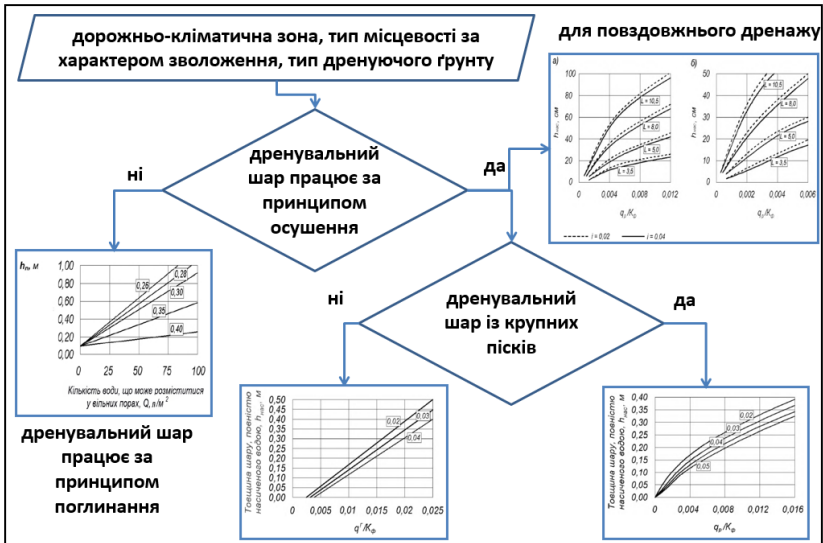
дорожньо-кліматична зона, тип місцевості за характером зволоження, тип дренуючого ґрунту

для повздовжнього дренажу

а)

100
80
60
40
20
0

$h_{нас}$, см

L = 10,5
L = 8,0
L = 5,0
L = 3,5

0 0,004 0,008 0,012

$q_r/K_Ф$

б)

50
40
30
20
10
0

$h_{нас}$, см

L = 10,5
L = 8,0
L = 5,0
L = 3,5

0 0,002 0,004 0,006

$q_r/K_Ф$

i = 0,02 i = 0,04

дренувальний шар працює за принципом осушення

ні

да

$h_{п}$, м

1,00
0,80
0,60
0,40
0,20
0,00

0,26 0,28 0,30 0,35 0,40

0 25 50 75 100

Кількість води, що може розміститися у вільних порах, Q, л/м²

дренувальний шар із крупних пісків

ні

да

Товщина шару, повністю насиченого водою, $h_{нас}$, м

0,50
0,45
0,40
0,35
0,30
0,25
0,20
0,15
0,10
0,05
0,00

0,02 0,03 0,04

0 0,005 0,01 0,015 0,02 0,025

$q^r/K_Ф$

Товщина шару, повністю насиченого водою, $h_{нас}$, м

0,40
0,35
0,30
0,25
0,20
0,15
0,10
0,05
0,00

0,02 0,03 0,04 0,05

0 0,004 0,008 0,012 0,016

$q_p/K_Ф$

дренувальний шар працює за принципом поглинання